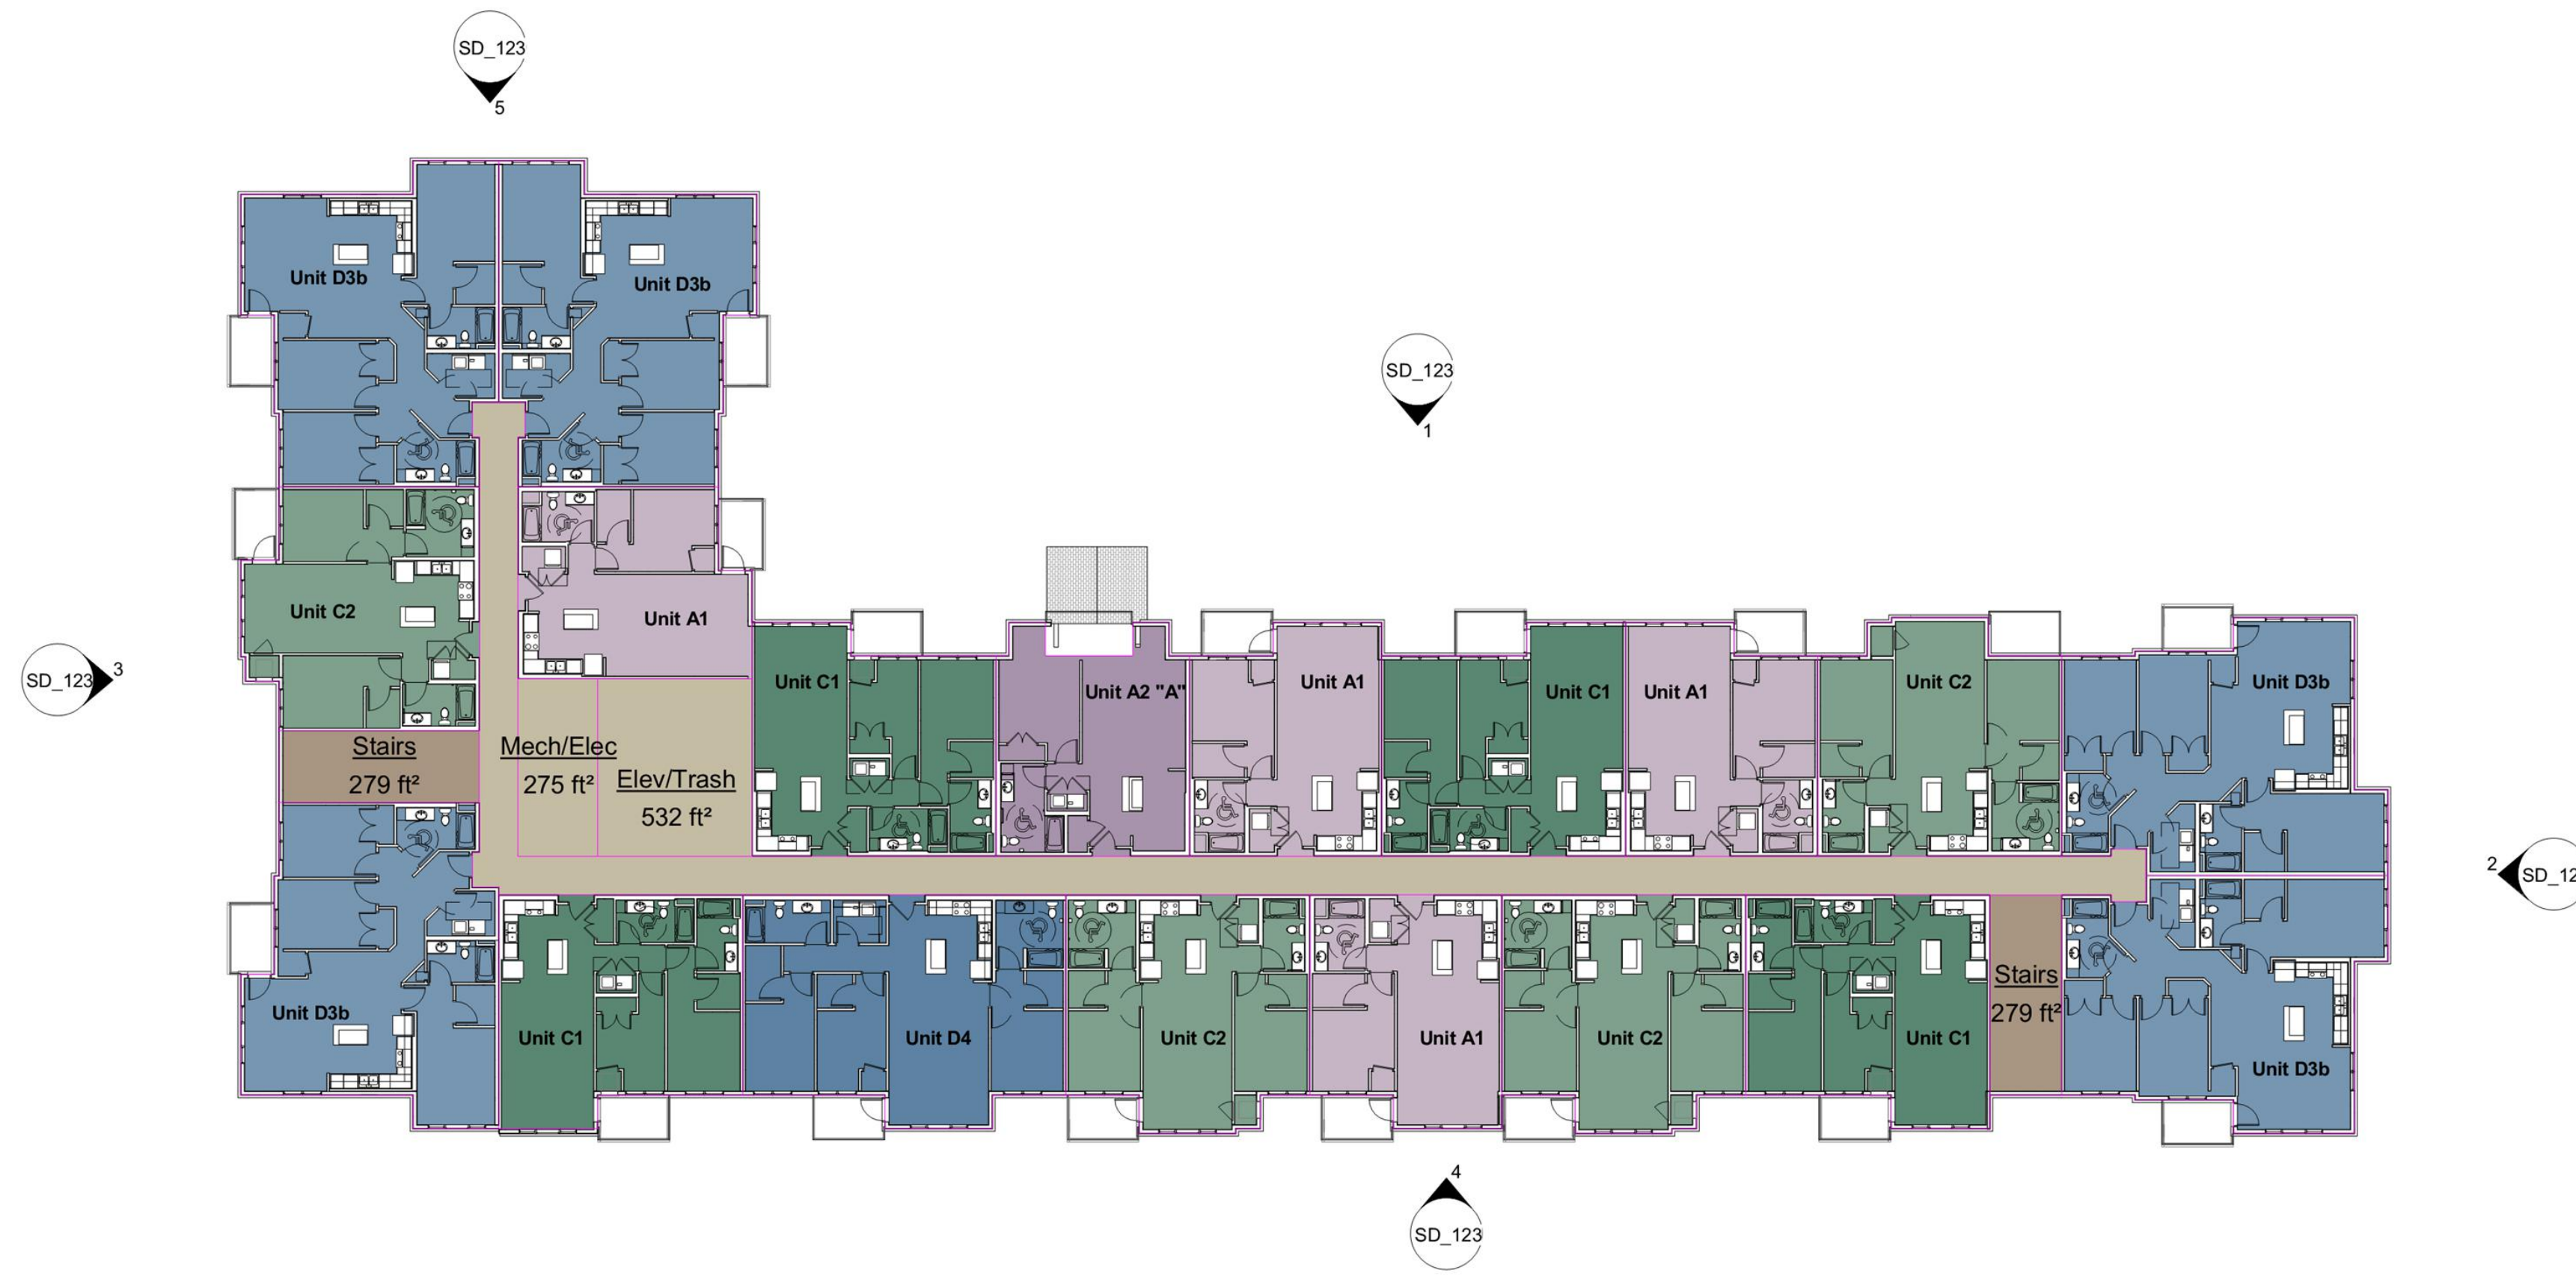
SD_123
5

Unit D3b

Unit D3b

SD_123
1

Unit C2

Unit A1

SD_123
3

Unit C1

Unit A2 "A"

Unit A1

Unit C1

Unit A1

Unit C2

Unit D3b

Stairs
279 ft²

Mech/Elec
275 ft²

Elev/Trash
532 ft²

2
SD_12

Unit D3b

Unit C1

Unit D4

Unit C2

Unit A1

Unit C2

Unit C1

Stairs
279 ft²

Unit D3b

4
SD_123